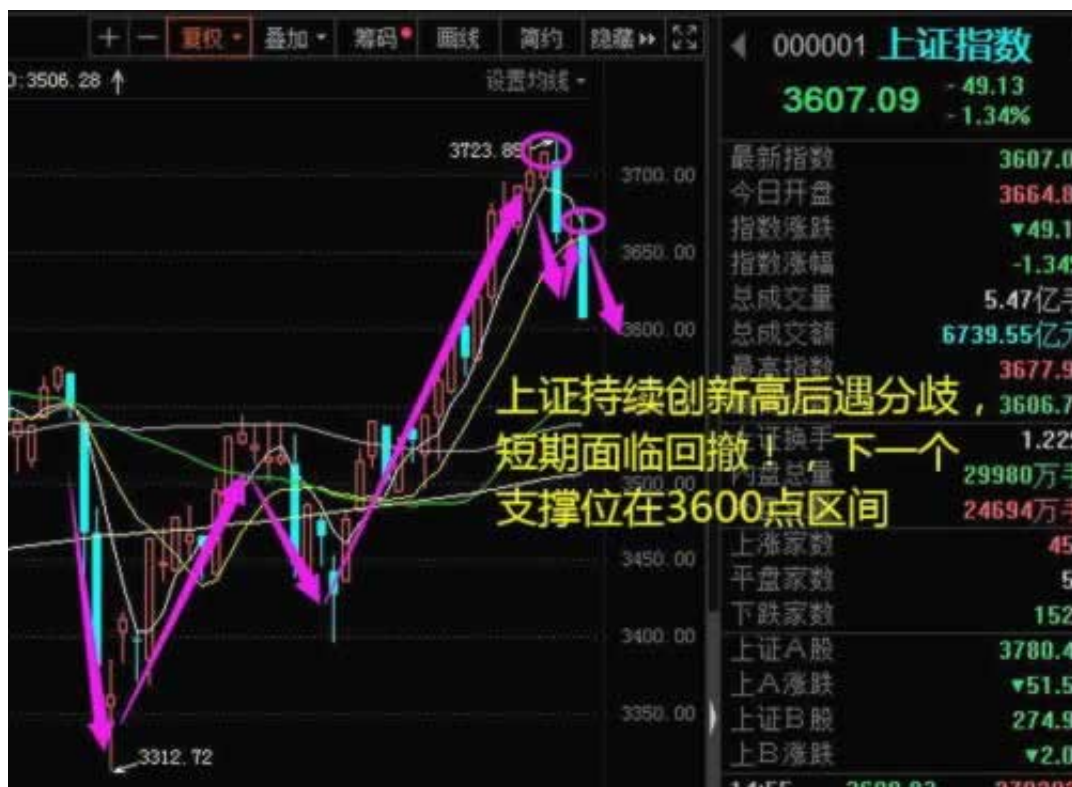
+ — 复权 · 叠加 · 筹码 画线 简约 隐藏 ▸▸

):3506.28 ↑

设置均线 ·

3723.85

3700.00

3650.00

3600.00

3450.00

3400.00

3350.00

3312.72

上证持续创新高后遇分歧，
短期面临回撤！下一个
支撑位在3600点区间

◀ 000001 上证指数

3607.09 -49.13 -1.34%

| | |
|---|---|
| 最新指数 | 3607.0 |
| 今日开盘 | 3664.8 |
| 指数涨跌 | ▾49.1 |
| 指数涨幅 | -1.34 |
| 总成交量 | 5.47亿手 |
| 总成交额 | 6739.55亿元 |
| 最高指数 | 3677.9 |
| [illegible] | 3606.7 |
| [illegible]换手 | 1.22 |
| 内盘总量 | 29980万手 |
| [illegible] | 24694万手 |
| 上涨家数 | 45 |
| 平盘家数 | 5 |
| 下跌家数 | 152 |
| 上证A股 | 3780.4 |
| 上A涨跌 | ▾51.5 |
| 上证B股 | 274.9 |
| 上B涨跌 | ▾2.0 |